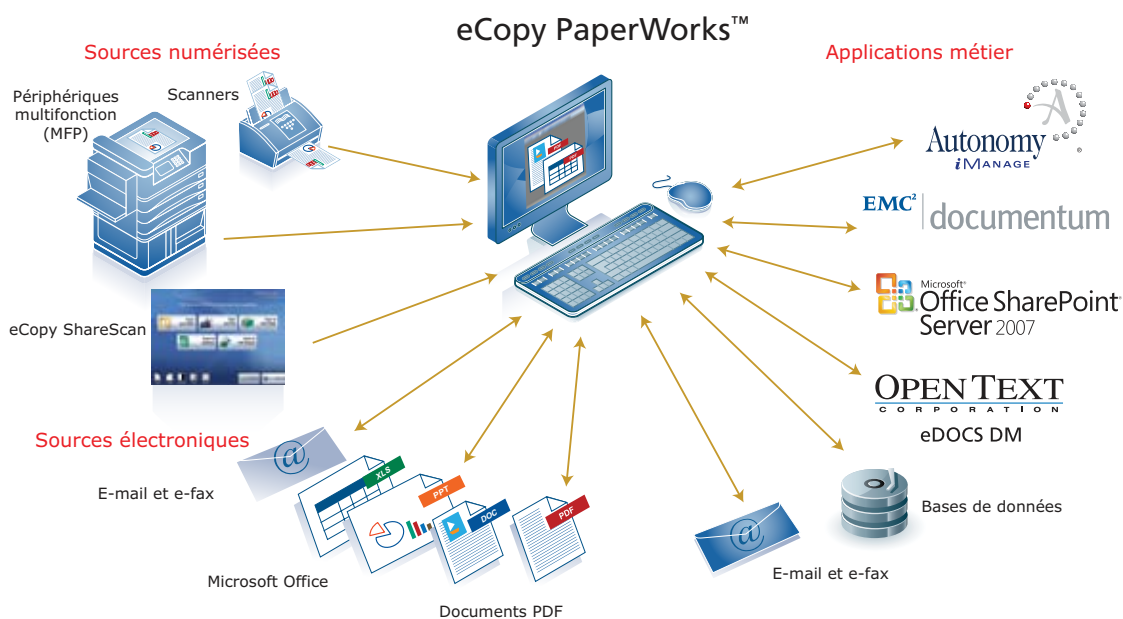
eCopy PaperWorks™

Sources numérisées

Périphériques multifonction (MFP)

Scanners

eCopy ShareScan

Sources électroniques

E-mail et e-fax

XLS

PPT

DOC

PDF

Microsoft Office

Documents PDF

Applications métier

Autonomy iManage

EMC² documentum

Microsoft® Office SharePoint Server 2007

OPEN TEXT CORPORATION

eDOCS DM

Bases de données

E-mail et e-fax